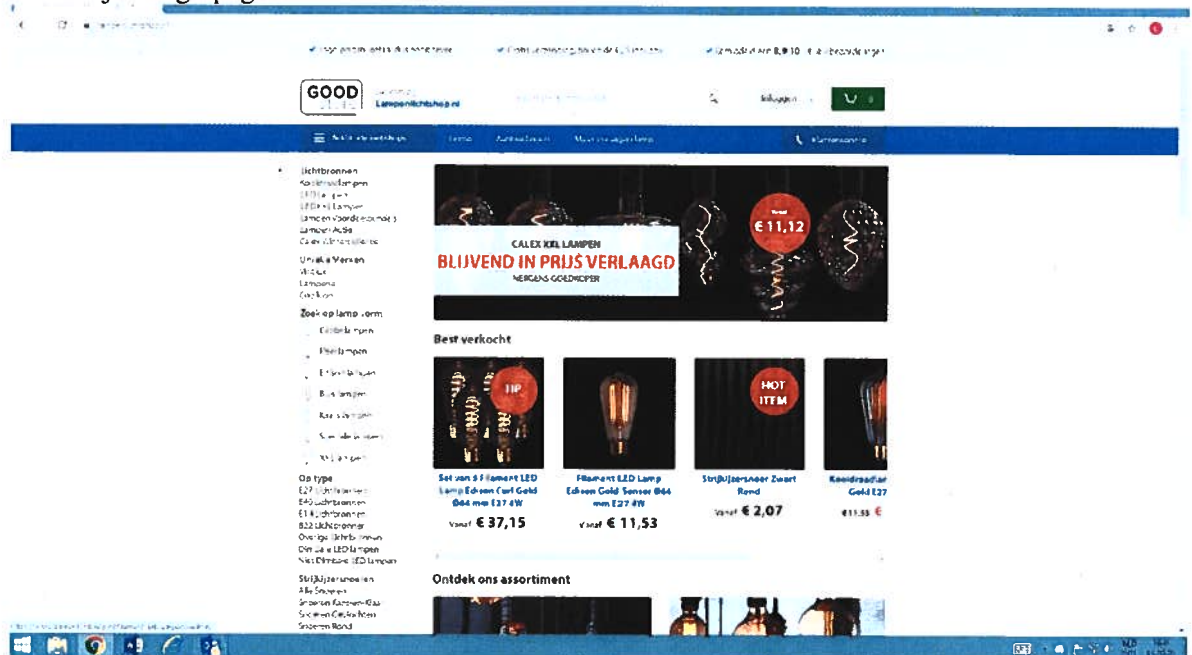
GOOD

Lampenlichtshop.nl

Inloggen

Lichtbronnen
Kooldraadlampen
LED lampen
LED Kooldraadlampen
Lampen voordeelpakket
Lampen Actie
Calex Kooldraadlampen

Unieke Merken
Calex

Zoek op lampvorm
Globelampen
Peerlampen
Edisonlampen
Buislampen
Kaarslampen
Spiraallampen

Op type
E27 Lichtbronnen
E40 Lichtbronnen
E14 Lichtbronnen
B22 Lichtbronnen
Overige lichtbronnen
Dimbare LED lampen
Niet Dimbare LED lampen

Strijkijzersnoeren
Alle Snoeren

CALEX XXL LAMPEN
BLIJVEND IN PRIJS VERLAAGD
NERGENS GOEDKOPER

€ 11,12

Best verkocht

TIP

HOT ITEM

Set van 5 Filament LED Lamp Edison Curl Gold Ø64 mm E27 4W
Vanaf € 37,15

Filament LED Lamp Edison Gold Sensor Ø64 mm E27 4W
Vanaf € 11,53

Strijkijzersnoer Zwart Rond
Vanaf € 2,07

Kooldraadlamp Gold E27
€11,55 €

Ontdek ons assortiment